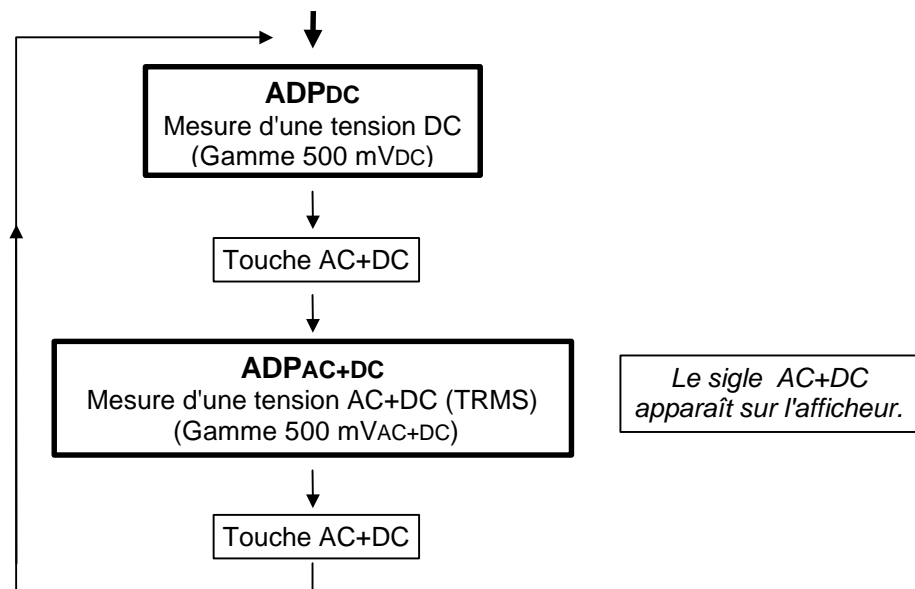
**ADP$_{DC}$**
Mesure d'une tension DC
(Gamme 500 mV$_{DC}$)

Touche AC+DC

**ADP$_{AC+DC}$**
Mesure d'une tension AC+DC (TRMS)
(Gamme 500 mV$_{AC+DC}$)

*Le sigle AC+DC apparaît sur l'afficheur.*

Touche AC+DC